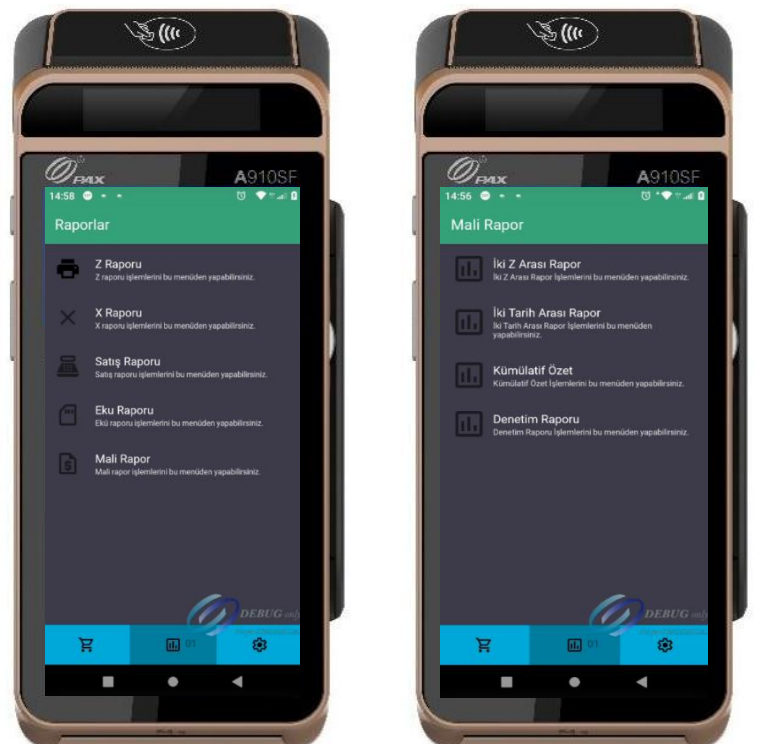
PAX A910SF
14:58

Raporlar

Z Raporu
Z raporu işlemlerini bu menüden yapabilirsiniz.

X Raporu
X raporu işlemlerini bu menüden yapabilirsiniz.

Satış Raporu
Satış raporu işlemlerini bu menüden yapabilirsiniz.

Eku Raporu
Ekü raporu işlemlerini bu menüden yapabilirsiniz.

Mali Rapor
Mali rapor işlemlerini bu menüden yapabilirsiniz.

DEBUG only

01

PAX A910SF
14:56

Mali Rapor

İki Z Arası Rapor
İki Z Arası Rapor İşlemlerini bu menüden yapabilirsiniz.

İki Tarih Arası Rapor
İki Tarih Arası Rapor İşlemlerini bu menüden yapabilirsiniz.

Kümülatif Özet
Kümülatif Özet İşlemlerini bu menüden yapabilirsiniz.

Denetim Raporu
Denetim Raporu İşlemlerini bu menüden yapabilirsiniz.

DEBUG only

01